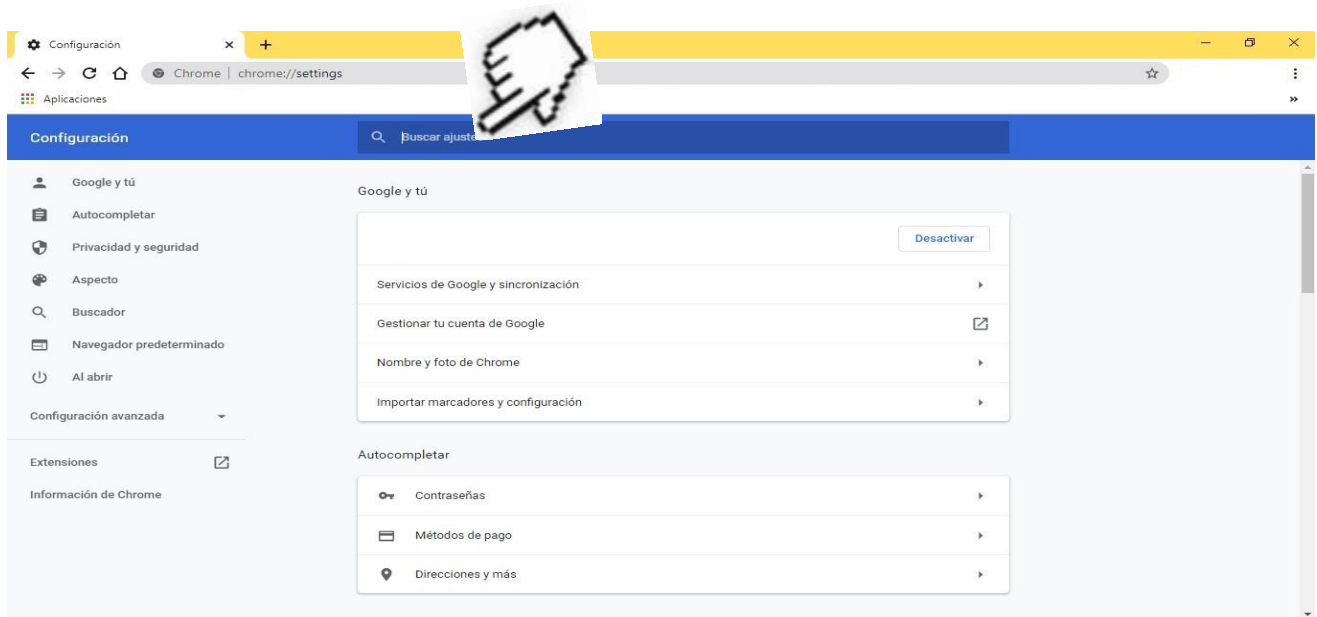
Configuración ×
+
Chrome | chrome://settings
Aplicaciones

Configuración
Buscar ajuste

Google y tú
Autocompletar
Privacidad y seguridad
Aspecto
Buscador
Navegador predeterminado
Al abrir
Configuración avanzada
Extensiones
Información de Chrome

Google y tú
Desactivar
Servicios de Google y sincronización
Gestionar tu cuenta de Google
Nombre y foto de Chrome
Importar marcadores y configuración

Autocompletar
Contraseñas
Métodos de pago
Direcciones y más